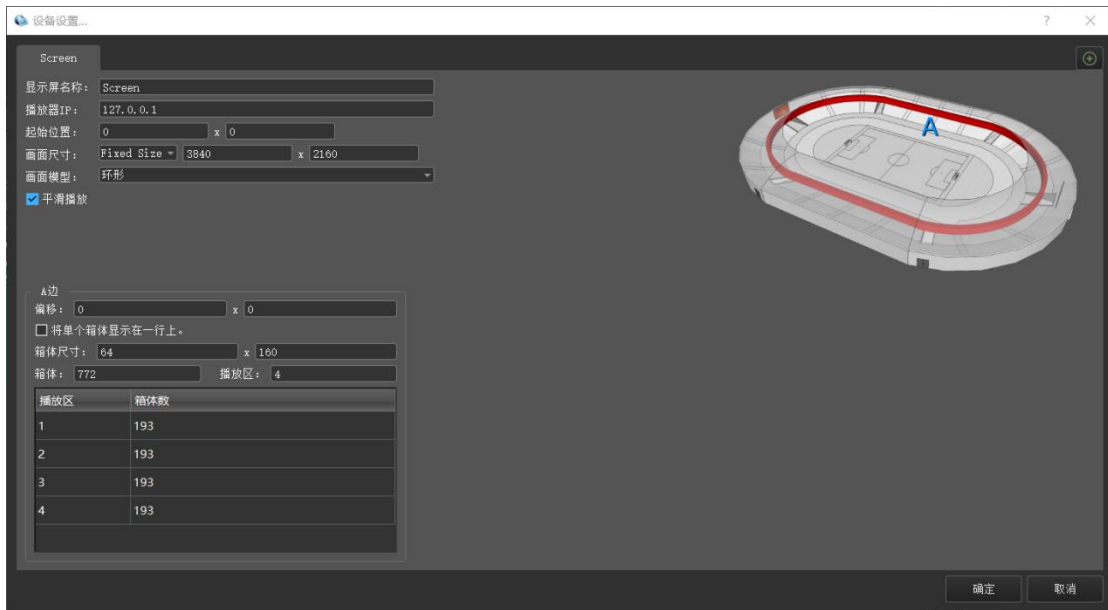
设备设置...

?
×

Screen

显示屏名称： Screen
播放器IP： 127.0.0.1
起始位置： 0 x 0
画面尺寸： Fixed Size 3840 x 2160
画面模型： 环形
☑ 平滑播放

A

A边
偏移： 0 x 0
☐ 将单个箱体显示在一行上。
箱体尺寸： 64 x 160
箱体： 772 播放区： 4

| 播放区 | 箱体数 |
|---|---|
| 1 | 193 |
| 2 | 193 |
| 3 | 193 |
| 4 | 193 |

确定
取消